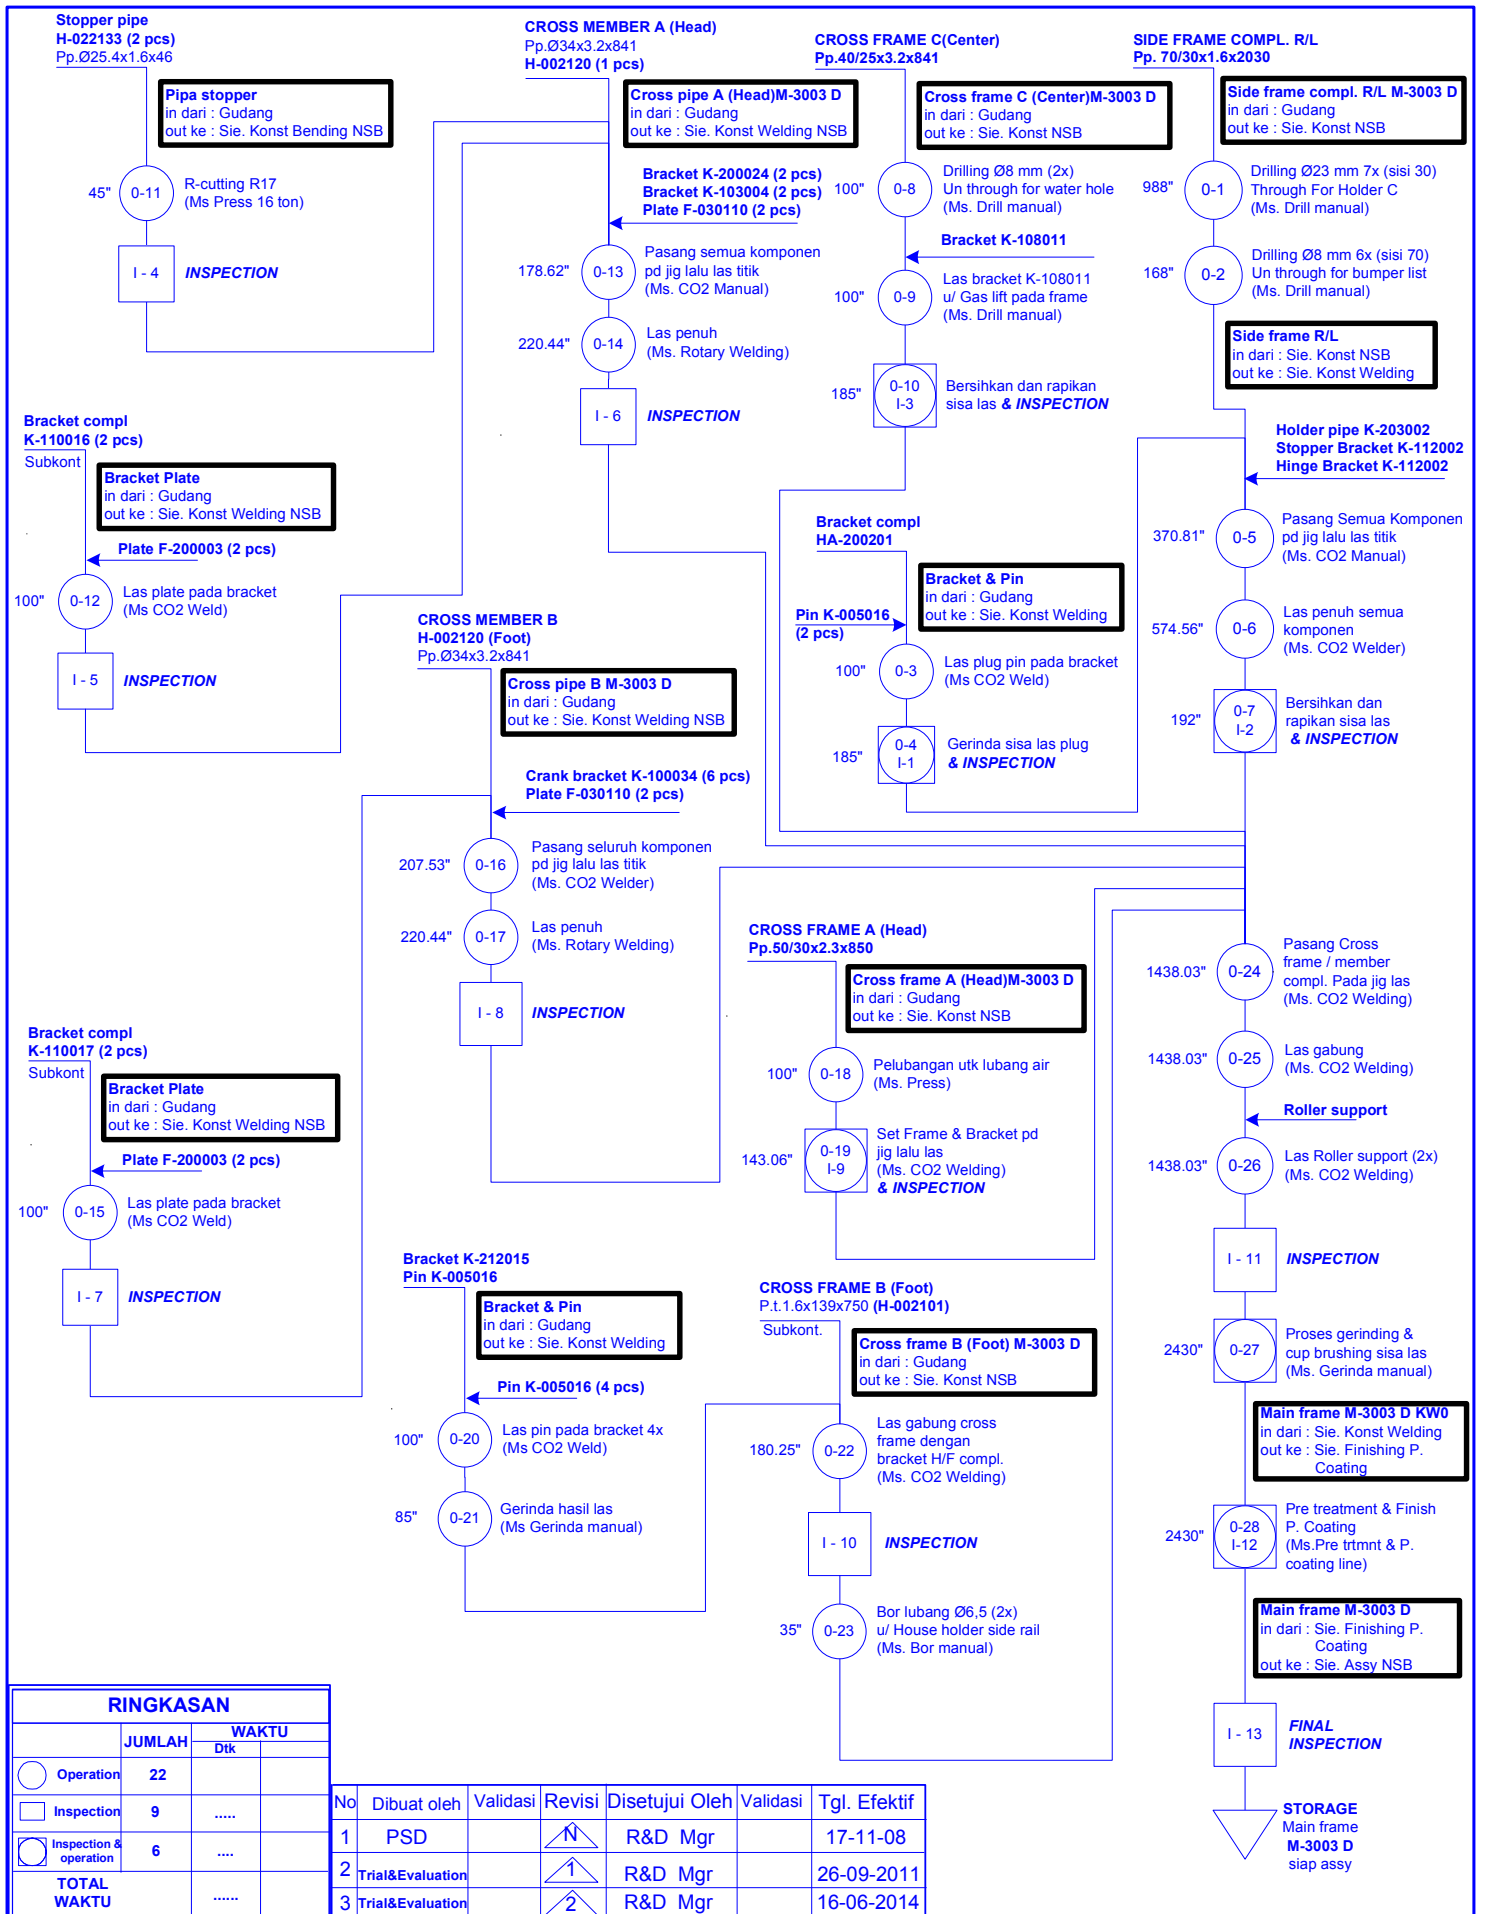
Stopper pipe
H-022133 (2 pcs)
Pp.Ø25.4x1.6x46

Pipa stopper
in dari : Gudang
out ke : Sie. Konst Bending NSB

45" 0-11 R-cutting R17 (Ms Press 16 ton)

I - 4 INSPECTION

CROSS MEMBER A (Head)
Pp.Ø34x3.2x841
H-002120 (1 pcs)

Cross pipe A (Head)M-3003 D
in dari : Gudang
out ke : Sie. Konst Welding NSB

Bracket K-200024 (2 pcs)
Bracket K-103004 (2 pcs)
Plate F-030110 (2 pcs)

178.62" 0-13 Pasang semua komponen pd jig lalu las titik (Ms. CO2 Manual)

220.44" 0-14 Las penuh (Ms. Rotary Welding)

I - 6 INSPECTION

CROSS FRAME C(Center)
Pp.40/25x3.2x841

Cross frame C (Center)M-3003 D
in dari : Gudang
out ke : Sie. Konst NSB

100" 0-8 Drilling Ø8 mm (2x) Un through for water hole (Ms. Drill manual)

Bracket K-108011

100" 0-9 Las bracket K-108011 u/ Gas lift pada frame (Ms. Drill manual)

185" 0-10 I-3 Bersihkan dan rapikan sisa las & INSPECTION

SIDE FRAME COMPL. R/L
Pp. 70/30x1.6x2030

Side frame compl. R/L M-3003 D
in dari : Gudang
out ke : Sie. Konst NSB

988" 0-1 Drilling Ø23 mm 7x (sisi 30) Through For Holder C (Ms. Drill manual)

168" 0-2 Drilling Ø8 mm 6x (sisi 70) Un through for bumper list (Ms. Drill manual)

Side frame R/L
in dari : Sie. Konst NSB
out ke : Sie. Konst Welding

Holder pipe K-203002
Stopper Bracket K-112002
Hinge Bracket K-112002

370.81" 0-5 Pasang Semua Komponen pd jig lalu las titik (Ms. CO2 Manual)

574.56" 0-6 Las penuh semua komponen (Ms. CO2 Welder)

192" 0-7 I-2 Bersihkan dan rapikan sisa las & INSPECTION

Bracket compl
K-110016 (2 pcs)
Subkont

Bracket Plate
in dari : Gudang
out ke : Sie. Konst Welding NSB

Plate F-200003 (2 pcs)

100" 0-12 Las plate pada bracket (Ms CO2 Weld)

I - 5 INSPECTION

Bracket compl
HA-200201

Bracket & Pin
in dari : Gudang
out ke : Sie. Konst Welding

Pin K-005016
(2 pcs)

100" 0-3 Las plug pin pada bracket (Ms CO2 Weld)

185" 0-4 I-1 Gerinda sisa las plug & INSPECTION

CROSS MEMBER B
H-002120 (Foot)
Pp.Ø34x3.2x841

Cross pipe B M-3003 D
in dari : Gudang
out ke : Sie. Konst Welding NSB

Crank bracket K-100034 (6 pcs)
Plate F-030110 (2 pcs)

207.53" 0-16 Pasang seluruh komponen pd jig lalu las titik (Ms. CO2 Welder)

220.44" 0-17 Las penuh (Ms. Rotary Welding)

I - 8 INSPECTION

CROSS FRAME A (Head)
Pp.50/30x2.3x850

Cross frame A (Head)M-3003 D
in dari : Gudang
out ke : Sie. Konst NSB

100" 0-18 Pelubangan utk lubang air (Ms. Press)

143.06" 0-19 I-9 Set Frame & Bracket pd jig lalu las (Ms. CO2 Welding) & INSPECTION

1438.03" 0-24 Pasang Cross frame / member compl. Pada jig las (Ms. CO2 Welding)

1438.03" 0-25 Las gabung (Ms. CO2 Welding)

Roller support

1438.03" 0-26 Las Roller support (2x) (Ms. CO2 Welding)

I - 11 INSPECTION

Bracket compl
K-110017 (2 pcs)
Subkont

Bracket Plate
in dari : Gudang
out ke : Sie. Konst Welding NSB

Plate F-200003 (2 pcs)

100" 0-15 Las plate pada bracket (Ms CO2 Weld)

I - 7 INSPECTION

Bracket K-212015
Pin K-005016

Bracket & Pin
in dari : Gudang
out ke : Sie. Konst Welding

Pin K-005016 (4 pcs)

100" 0-20 Las pin pada bracket 4x (Ms CO2 Weld)

85" 0-21 Gerinda hasil las (Ms Gerinda manual)

CROSS FRAME B (Foot)
P.t.1.6x139x750 (H-002101)
Subkont.

Cross frame B (Foot) M-3003 D
in dari : Gudang
out ke : Sie. Konst NSB

180.25" 0-22 Las gabung cross frame dengan bracket H/F compl. (Ms. CO2 Welding)

I - 10 INSPECTION

35" 0-23 Bor lubang Ø6,5 (2x) u/ House holder side rail (Ms. Bor manual)

2430" 0-27 Proses gerinding & cup brushing sisa las (Ms. Gerinda manual)

Main frame M-3003 D KW0
in dari : Sie. Konst Welding
out ke : Sie. Finishing P. Coating

2430" 0-28 I-12 Pre treatment & Finish P. Coating (Ms.Pre trtmnt & P. coating line)

Main frame M-3003 D
in dari : Sie. Finishing P. Coating
out ke : Sie. Assy NSB

I - 13 FINAL INSPECTION

STORAGE
Main frame
M-3003 D
siap assy

RINGKASAN

| | JUMLAH | WAKTU Dtk |
|---|---|---|
| Operation | 22 | |
| Inspection | 9 | ..... |
| Inspection & operation | 6 | .... |
| TOTAL WAKTU | | ...... |

| No | Dibuat oleh | Validasi | Revisi | Disetujui Oleh | Validasi | Tgl. Efektif |
|---|---|---|---|---|---|---|
| 1 | PSD | | N | R&D Mgr | | 17-11-08 |
| 2 | Trial&Evaluation | | 1 | R&D Mgr | | 26-09-2011 |
| 3 | Trial&Evaluation | | 2 | R&D Mgr | | 16-06-2014 |